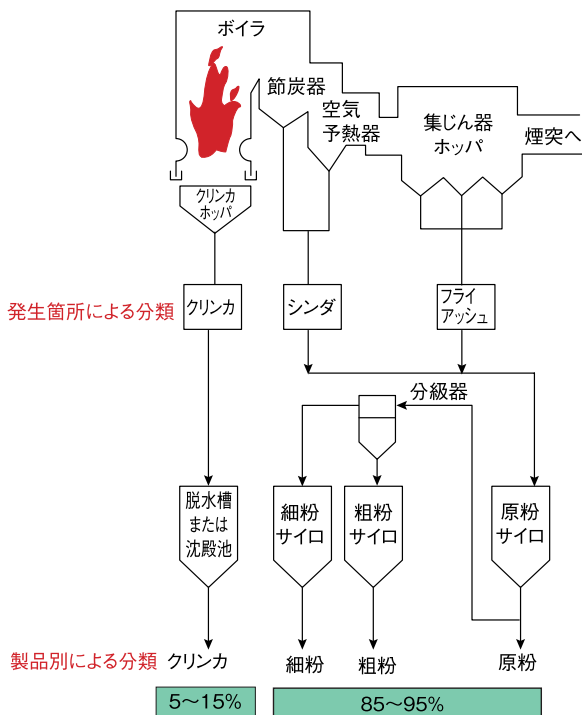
ボイラ

節炭器

空気予熱器

集じん器ホッパ

煙突へ

クリンカホッパ

発生箇所による分類

クリンカ

シンダ

フライアッシュ

分級器

脱水槽または沈殿池

細粉サイロ

粗粉サイロ

原粉サイロ

製品別による分類

クリンカ

細粉

粗粉

原粉

5～15%

85～95%